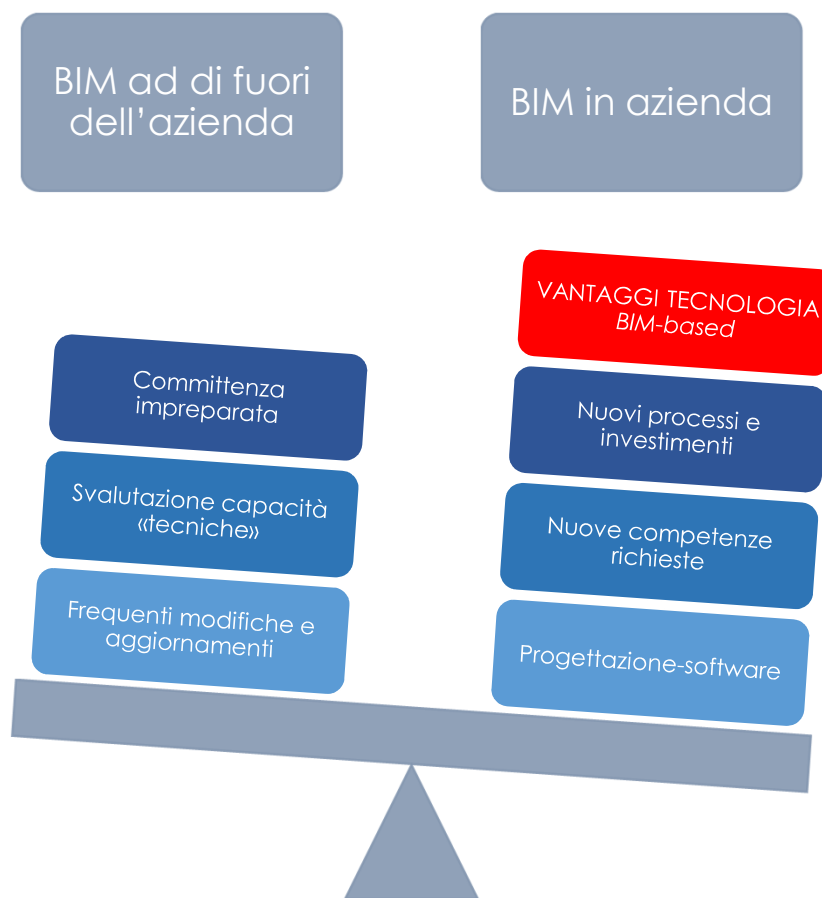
BIM ad di fuori dell’azienda

BIM in azienda

Committenza impreparata

Svalutazione capacità «tecniche»

Frequenti modifiche e aggiornamenti

VANTAGGI TECNOLOGIA *BIM-based*

Nuovi processi e investimenti

Nuove competenze richieste

Progettazione-software